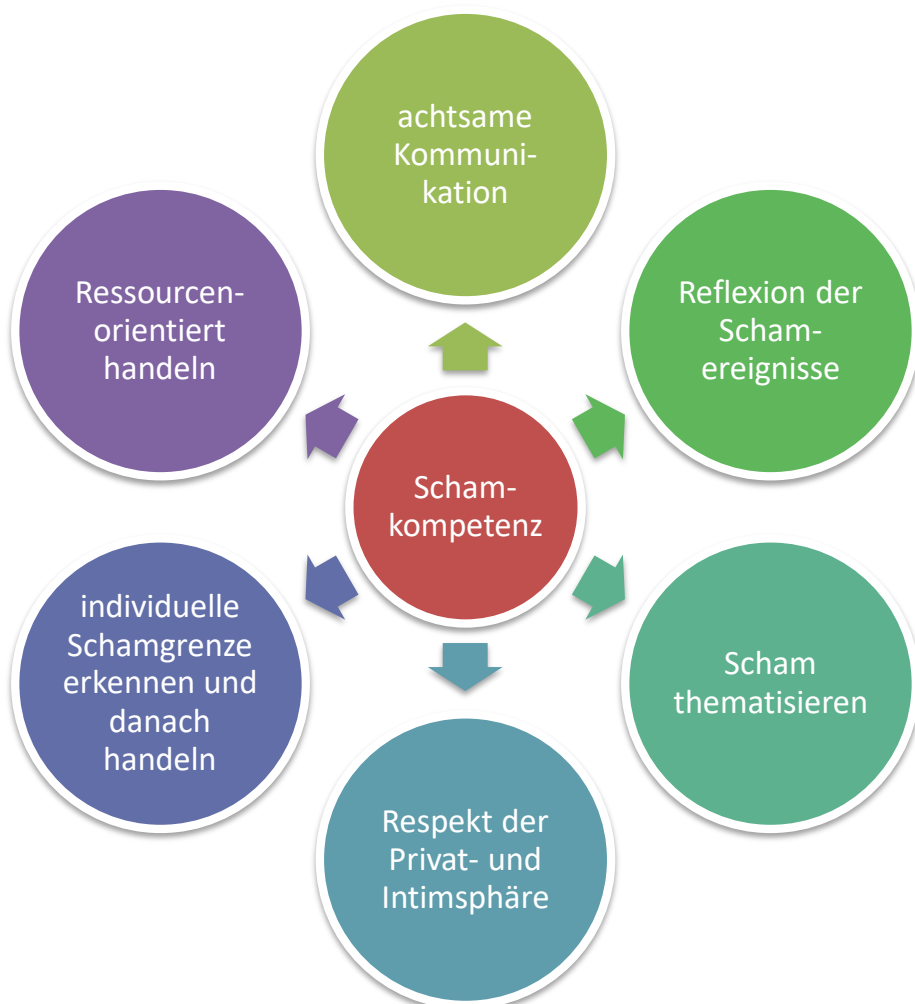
achtsame Kommunikation

Ressourcenorientiert handeln

Reflexion der Schamereignisse

Schamkompetenz

individuelle Schamgrenze erkennen und danach handeln

Scham thematisieren

Respekt der Privat- und Intimsphäre